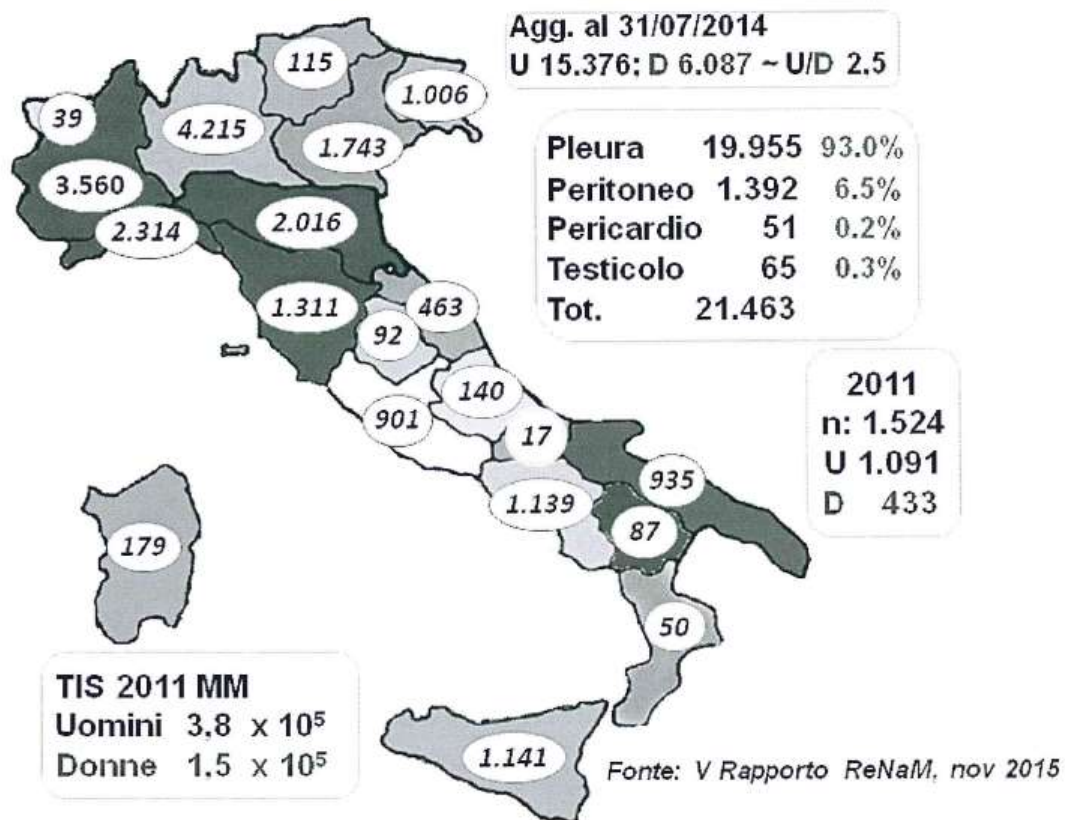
Agg. al 31/07/2014
U 15.376; D 6.087 ~ U/D 2.5

| Pleura | 19.955 | 93.0% |
|---|---|---|
| Peritoneo | 1.392 | 6.5% |
| Pericardio | 51 | 0.2% |
| Testicolo | 65 | 0.3% |
| Tot. | 21.463 | |

115
39
4.215
1.006
1.743
3.560
2.016
2.314
1.311
463
92
140
901
17
935
1.139
87
179
50
1.141

2011
n: 1.524
U 1.091
D 433

TIS 2011 MM
Uomini 3.8 x $10^5$
Donne 1.5 x $10^5$

Fonte: V Rapporto ReNaM, nov 2015